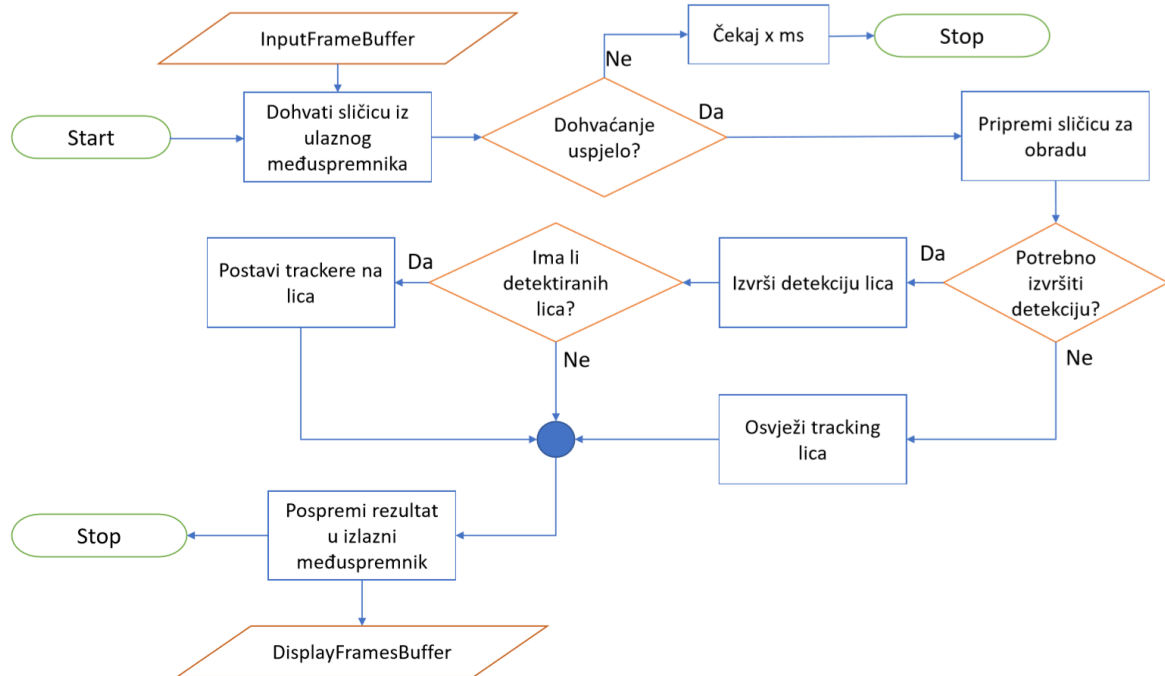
InputFrameBuffer

Ne

Čekaj x ms

Stop

Start

Dohvati sličicu iz ulaznog međuspremnika

Dohvaćanje uspjelo?

Da

Pripremi sličicu za obradu

Postavi trackere na lica

Da

Ima li detektiranih lica?

Izvrši detekciju lica

Da

Potrebno izvršiti detekciju?

Ne

Ne

Osvježi tracking lica

Stop

Pospremi rezultat u izlazni međuspremnik

DisplayFramesBuffer